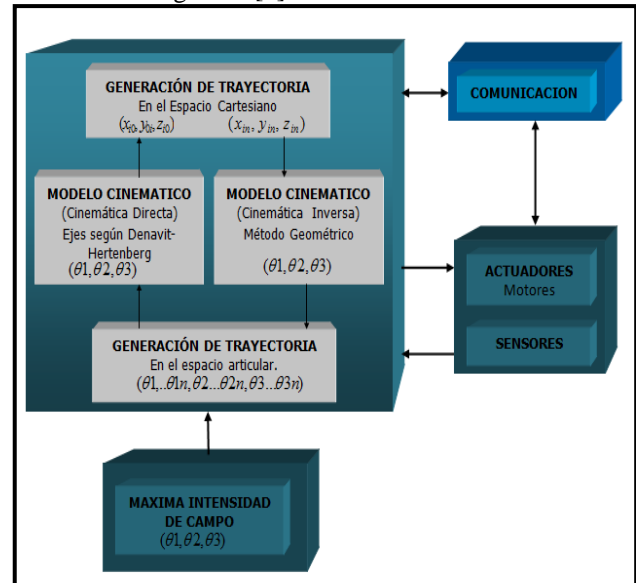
GENERACIÓN DE TRAYECTORIA
En el Espacio Cartesiano
$(x_{i0}, y_{i0}, z_{i0})$ $(x_{in}, y_{in}, z_{in})$

COMUNICACION

MODELO CINEMATICO
(Cinemática Directa)
Ejes según Denavit-Hertenberg
$(\theta 1, \theta 2, \theta 3)$

MODELO CINEMATICO
(Cinemática Inversa)
Método Geométrico
$(\theta 1, \theta 2, \theta 3)$

ACTUADORES
Motores

SENSORES

GENERACIÓN DE TRAYECTORIA
En el espacio articular.
$(\theta 1, ..\theta 1n, \theta 2 ... \theta 2n, \theta 3 ... \theta 3n)$

MAXIMA INTENSIDAD DE CAMPO
$(\theta 1, \theta 2, \theta 3)$